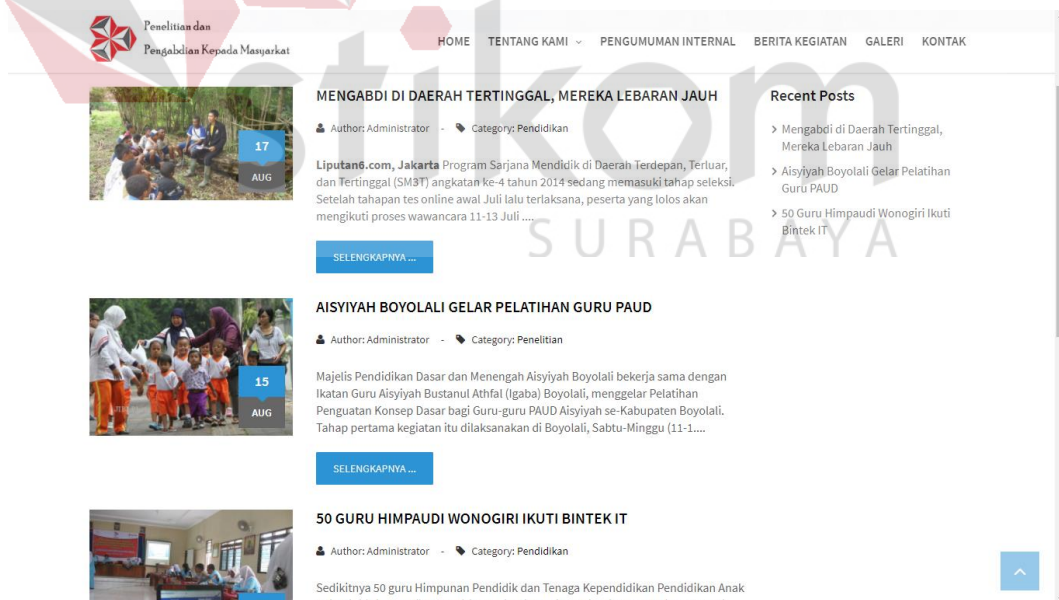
Penelitian dan Pengabdian Kepada Masyarakat

HOME TENTANG KAMI PENGUMUMAN INTERNAL BERITA KEGIATAN GALERI KONTAK

stikom SURABAYA

17 AUG

MENGABDI DI DAERAH TERTINGGAL, MEREKA LEBARAN JAUH

Author: Administrator - Category: Pendidikan

Liputan6.com, Jakarta Program Sarjana Mendidik di Daerah Terdepan, Terluar, dan Tertinggal (SM3T) angkatan ke-4 tahun 2014 sedang memasuki tahap seleksi. Setelah tahapan tes online awal Juli lalu terlaksana, peserta yang lolos akan mengikuti proses wawancara 11-13 Juli ....

SELENGKAPNYA ...

Recent Posts

Mengabdi di Daerah Tertinggal, Mereka Lebaran Jauh

Aisyiyah Boyolali Gelar Pelatihan Guru PAUD

50 Guru Himpaudi Wonogiri Ikuti Bintek IT

15 AUG

AISYIYAH BOYOLALI GELAR PELATIHAN GURU PAUD

Author: Administrator - Category: Penelitian

Majelis Pendidikan Dasar dan Menengah Aisyiyah Boyolali bekerja sama dengan Ikatan Guru Aisyiyah Bustanul Athfal (Igaba) Boyolali, menggelar Pelatihan Penguatan Konsep Dasar bagi Guru-guru PAUD Aisyiyah se-Kabupaten Boyolali. Tahap pertama kegiatan itu dilaksanakan di Boyolali, Sabtu-Minggu (11-1....

SELENGKAPNYA ...

50 GURU HIMPAUDI WONOGIRI IKUTI BINTEK IT

Author: Administrator - Category: Pendidikan

Sedikitnya 50 guru Himpunan Pendidik dan Tenaga Kependidikan Pendidikan Anak